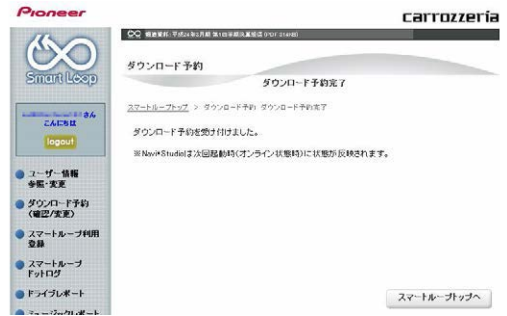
Pioneer

carrozzeria

Smart Loop

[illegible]さん
こんにちは

logout

ユーザー情報
参照・変更

ダウンロード予約
(確認/変更)

スマートループ利用
登録

スマートループ
ドットログ

ドライブレポート

ミュージックレポート

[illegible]

ダウンロード予約

ダウンロード予約完了

スマートループトップ ＞ ダウンロード予約 ダウンロード予約完了

ダウンロード予約を受け付けました。

※NaviStudioは次回起動時(オンライン状態時)に状態が反映されます。

スマートループトップへ